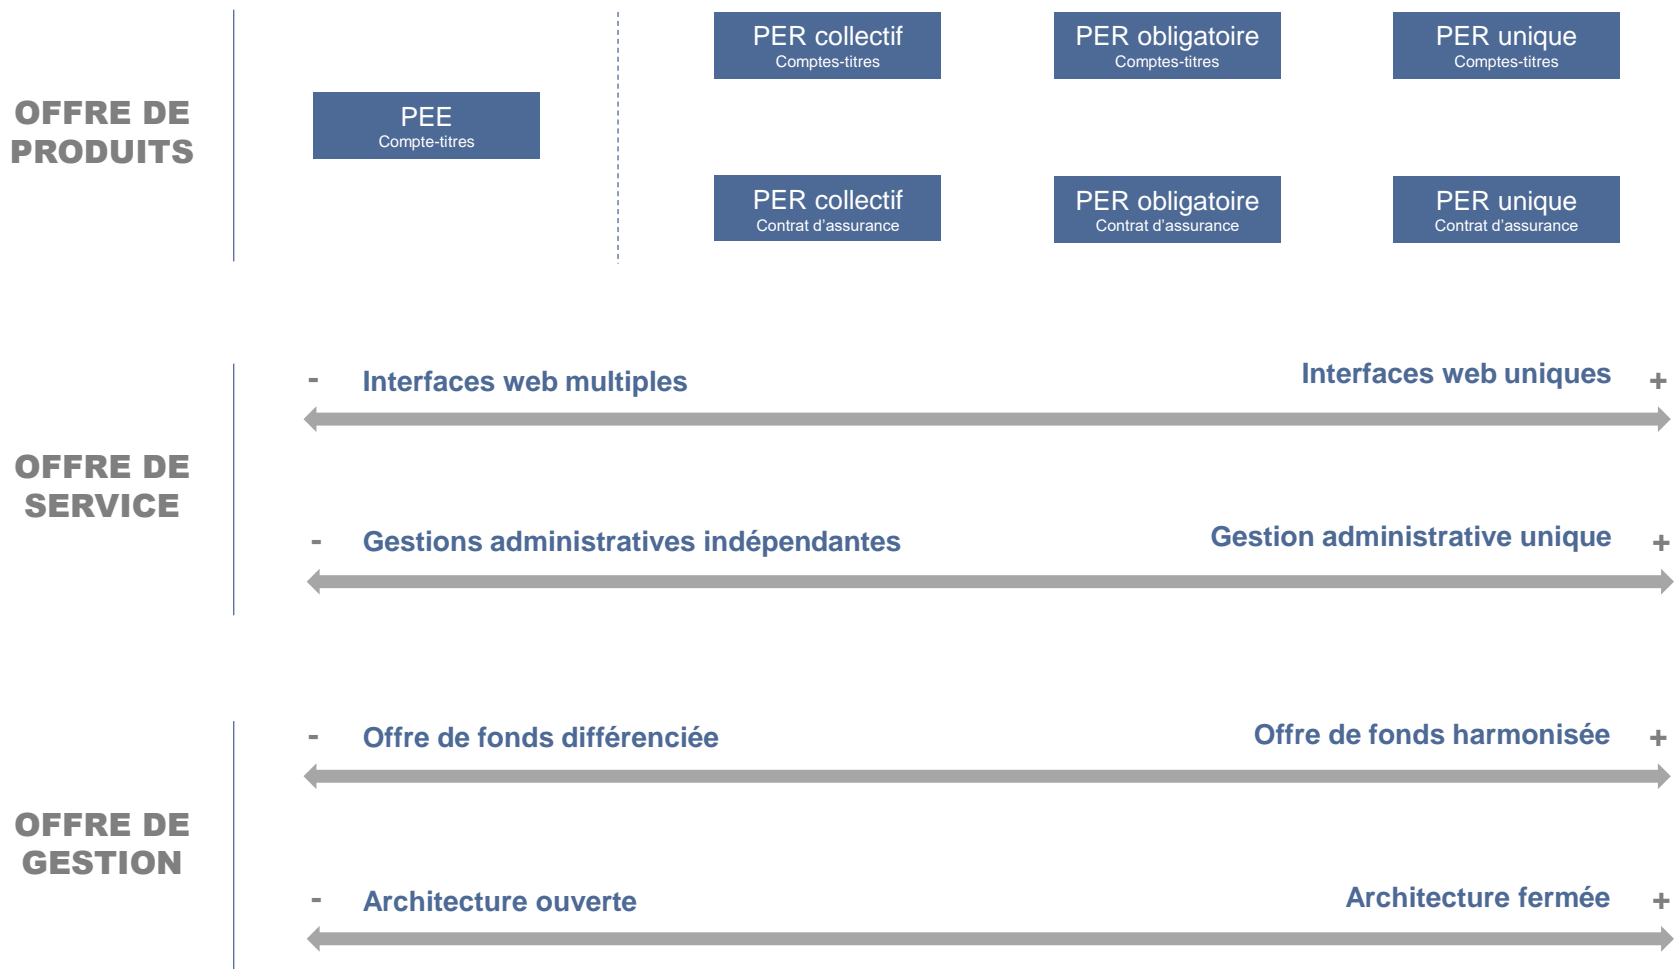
OFFRE DE PRODUITS

PEE
Compte-titres

PER collectif
Comptes-titres

PER obligatoire
Comptes-titres

PER unique
Comptes-titres

PER collectif
Contrat d'assurance

PER obligatoire
Contrat d'assurance

PER unique
Contrat d'assurance

OFFRE DE SERVICE

- Interfaces web multiples

Interfaces web uniques +

- Gestions administratives indépendantes

Gestion administrative unique +

OFFRE DE GESTION

- Offre de fonds différenciée

Offre de fonds harmonisée +

- Architecture ouverte

Architecture fermée +